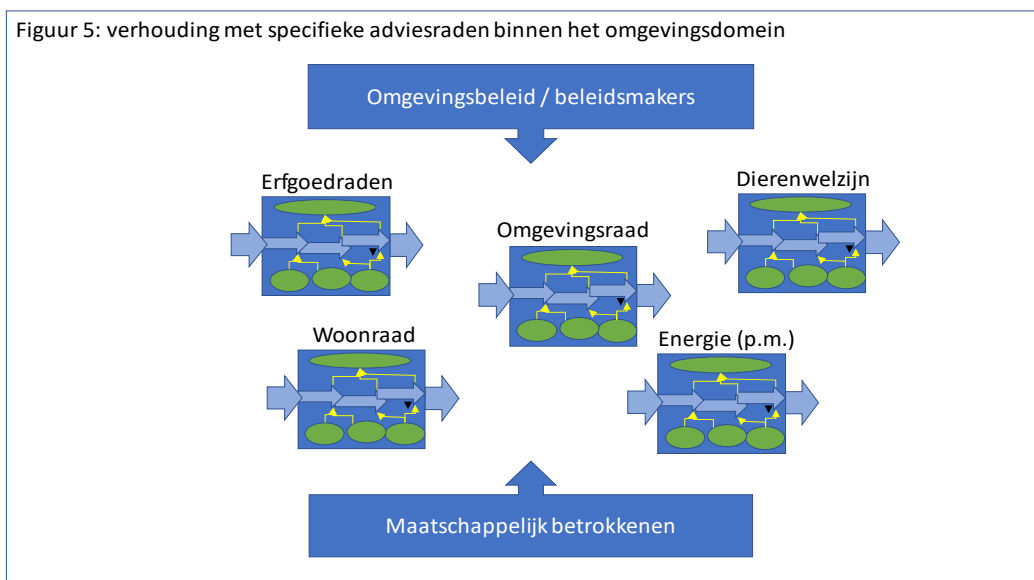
Figuur 5: verhouding met specifieke adviesraden binnen het omgevingsdomein

Omgevingsbeleid / beleidsmakers

Erfgoedraden

Dierenwelzijn

Omgevingsraad

Woonraad

Energie (p.m.)

Maatschappelijk betrokkenen